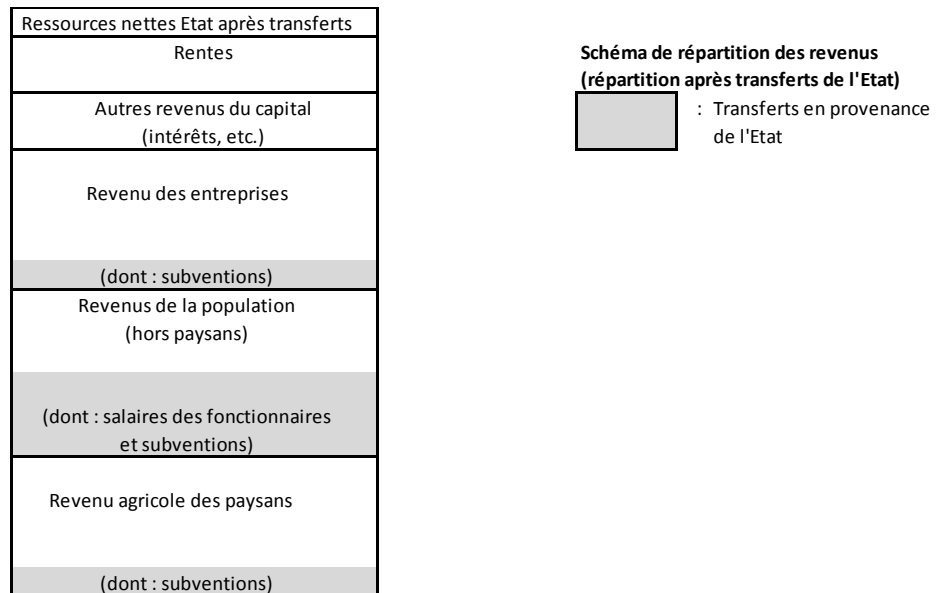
Ressources nettes Etat après transferts

Rentes

Autres revenus du capital (intérêts, etc.)

Revenu des entreprises

(dont : subventions)

Revenus de la population (hors paysans)

(dont : salaires des fonctionnaires et subventions)

Revenu agricole des paysans

(dont : subventions)

**Schéma de répartition des revenus (répartition après transferts de l'Etat)**

: Transferts en provenance de l'Etat